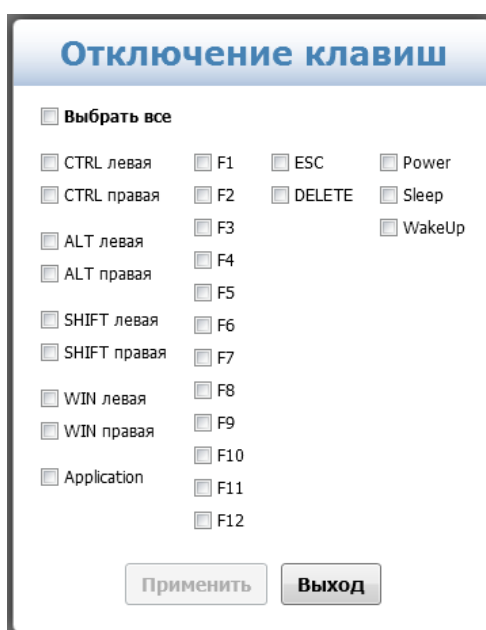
Отключение клавиш

Выбрать все

CTRL левая
CTRL правая
ALT левая
ALT правая
SHIFT левая
SHIFT правая
WIN левая
WIN правая
Application

F1
F2
F3
F4
F5
F6
F7
F8
F9
F10
F11
F12

ESC
DELETE

Power
Sleep
WakeUp

Применить
Выход